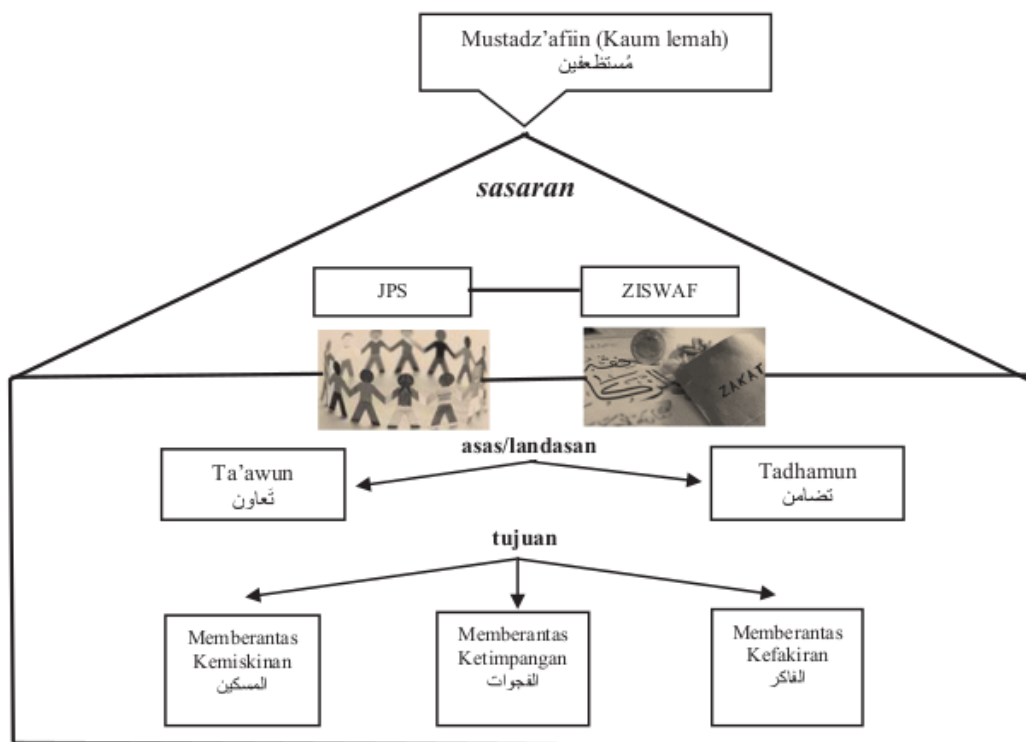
Mustadz'afiin (Kaum lemah)
مُستظعفين

sasaran

JPS

ZISWAF

ZAKAT

asas/landasan

Ta'awun
تَعاون

Tadhamun
تضامن

tujuan

Memberantas Kemiskinan
المسكين

Memberantas Ketimpangan
الفجوات

Memberantas Kefakiran
الفاكر